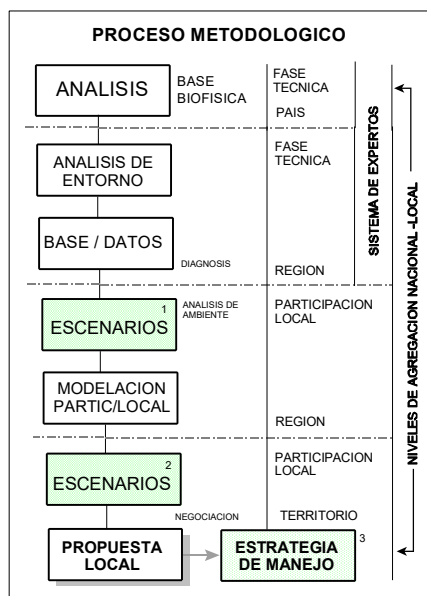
PROCESO METODOLOGICO

ANALISIS

BASE BIOFISICA

FASE TECNICA

PAIS

ANALISIS DE ENTORNO

FASE TECNICA

BASE / DATOS

DIAGNOSIS

REGION

SISTEMA DE EXPERTOS

ESCENARIOS 1

ANALISIS DE AMBIENTE

PARTICIPACION LOCAL

MODELACION PARTIC/LOCAL

REGION

ESCENARIOS 2

PARTICIPACION LOCAL

NEGOCIACION

TERRITORIO

PROPUESTA LOCAL

ESTRATEGIA DE MANEJO 3

NIVELES DE AGREGACION NACIONAL -LOCAL